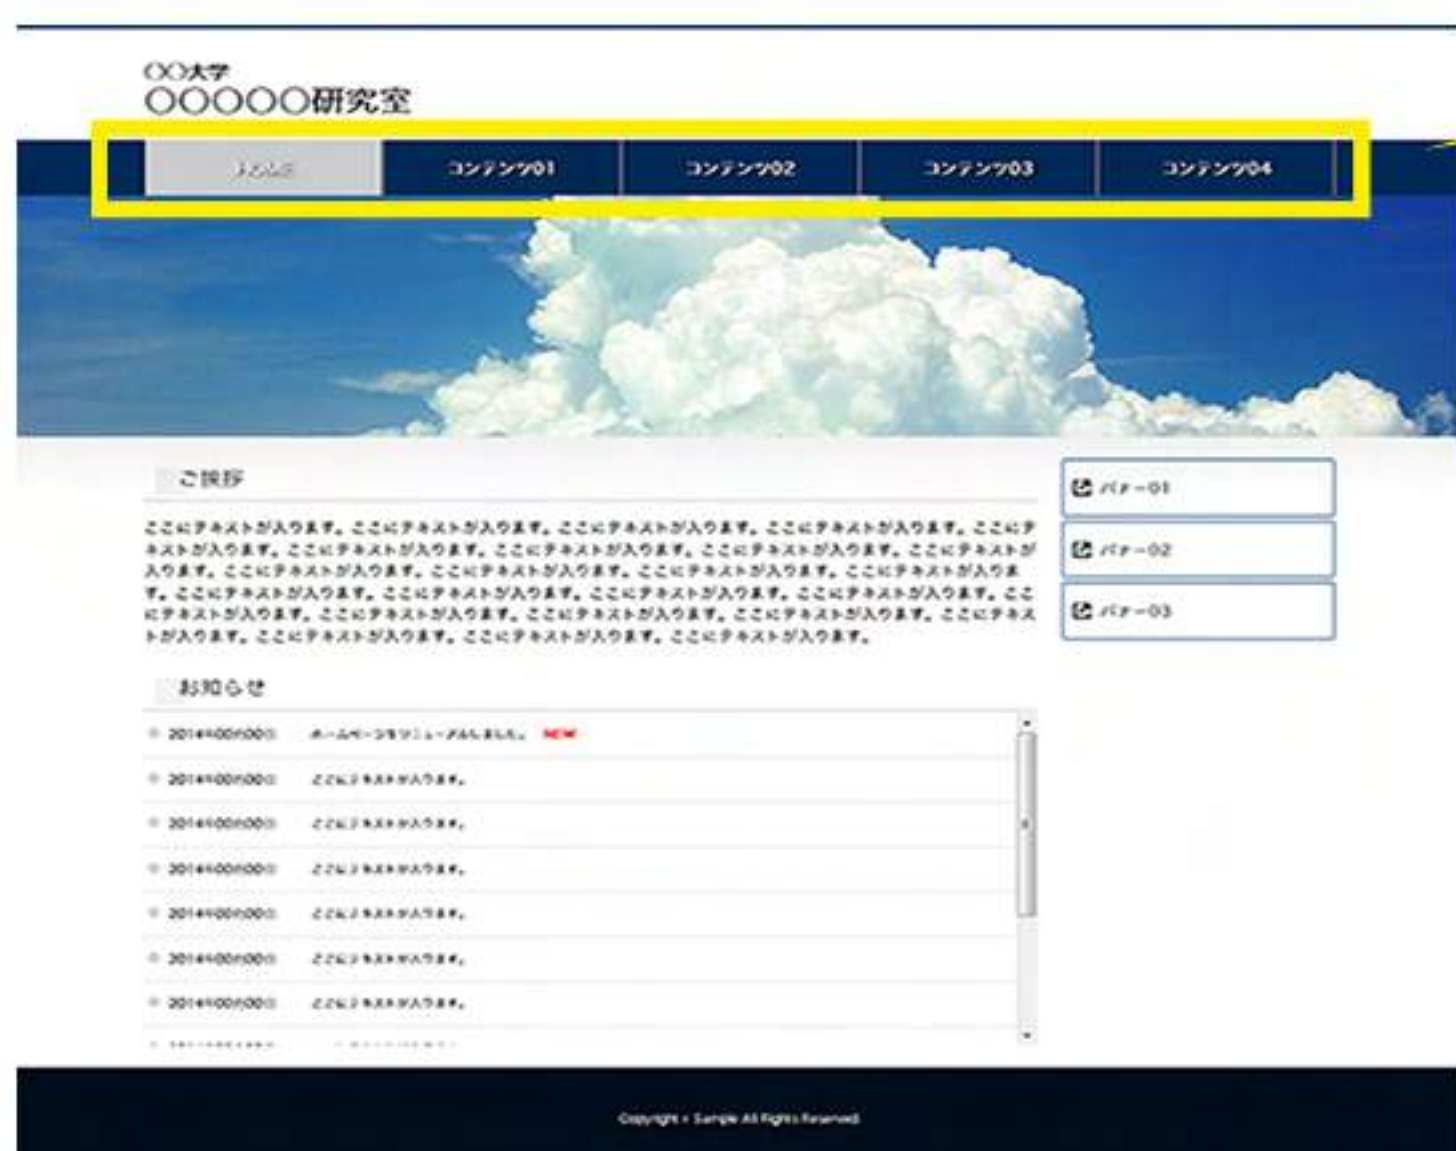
○○大学
○○○○○研究室

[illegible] | コンテンツ01 | コンテンツ02 | コンテンツ03 | コンテンツ04

ご挨拶

ここにテキストが入ります。ここにテキストが入ります。ここにテキストが入ります。ここにテキストが入ります。ここにテキストが入ります。ここにテキストが入ります。ここにテキストが入ります。ここにテキストが入ります。ここにテキストが入ります。ここにテキストが入ります。ここにテキストが入ります。ここにテキストが入ります。ここにテキストが入ります。ここにテキストが入ります。ここにテキストが入ります。ここにテキストが入ります。ここにテキストが入ります。ここにテキストが入ります。ここにテキストが入ります。ここにテキストが入ります。ここにテキストが入ります。ここにテキストが入ります。ここにテキストが入ります。ここにテキストが入ります。

お知らせ

2014年00月00日 ホームページをリニューアルしました。 NEW
2014年00月00日 ここにテキストが入ります。
2014年00月00日 ここにテキストが入ります。
2014年00月00日 ここにテキストが入ります。
2014年00月00日 ここにテキストが入ります。
2014年00月00日 ここにテキストが入ります。
2014年00月00日 ここにテキストが入ります。
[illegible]

バナー01
バナー02
バナー03

Copyright © Sample All Rights Reserved.